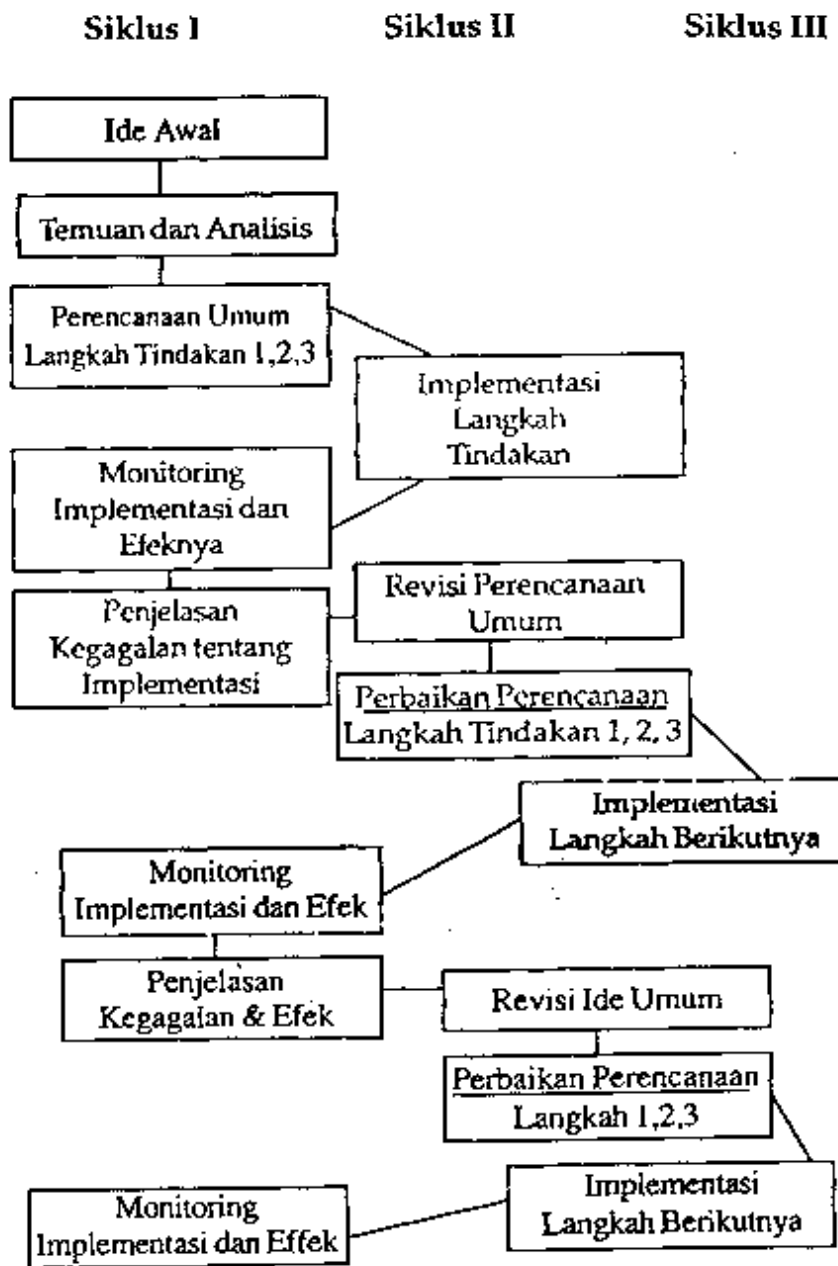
Siklus I

Siklus II

Siklus III

Ide Awal

Temuan dan Analisis

Perencanaan Umum Langkah Tindakan 1,2,3

Implementasi Langkah Tindakan

Monitoring Implementasi dan Efeknya

Penjelasan Kegagalan tentang Implementasi

Revisi Perencanaan Umum

Perbaikan Perencanaan Langkah Tindakan 1, 2, 3

Implementasi Langkah Berikutnya

Monitoring Implementasi dan Efek

Penjelasan Kegagalan & Efek

Revisi Ide Umum

Perbaikan Perencanaan Langkah 1,2,3

Implementasi Langkah Berikutnya

Monitoring Implementasi dan Effek